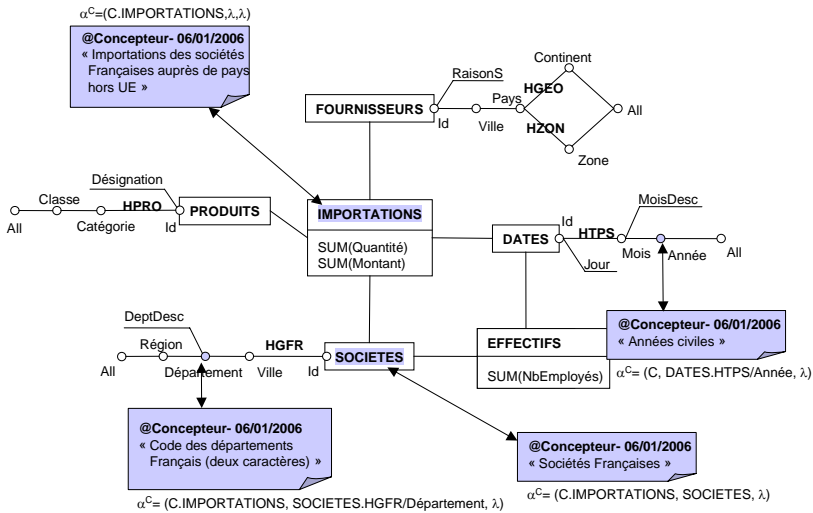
$\alpha^C$=(C.IMPORTATIONS,$\lambda$,$\lambda$)

@Concepteur- 06/01/2006
« Importations des sociétés Françaises auprès de pays hors UE »

RaisonS
Continent
HGEO
Pays
All
FOURNISSEURS
Id
Ville
HZON
Zone

Désignation
Classe
HPRO
PRODUITS
All
Catégorie
Id

IMPORTATIONS
SUM(Quantité)
SUM(Montant)

MoisDesc
Id
DATES
HTPS
Mois
Année
All
Jour

DeptDesc
Région
HGFR
SOCIETES
All
Département
Ville
Id

EFFECTIFS
SUM(NbEmployés)

@Concepteur- 06/01/2006
« Années civiles »

$\alpha^C$= (C, DATES.HTPS/Année, $\lambda$)

@Concepteur- 06/01/2006
« Code des départements Français (deux caractères) »

$\alpha^C$= (C.IMPORTATIONS, SOCIETES.HGFR/Département, $\lambda$)

@Concepteur- 06/01/2006
« Sociétés Françaises »

$\alpha^C$= (C.IMPORTATIONS, SOCIETES, $\lambda$)